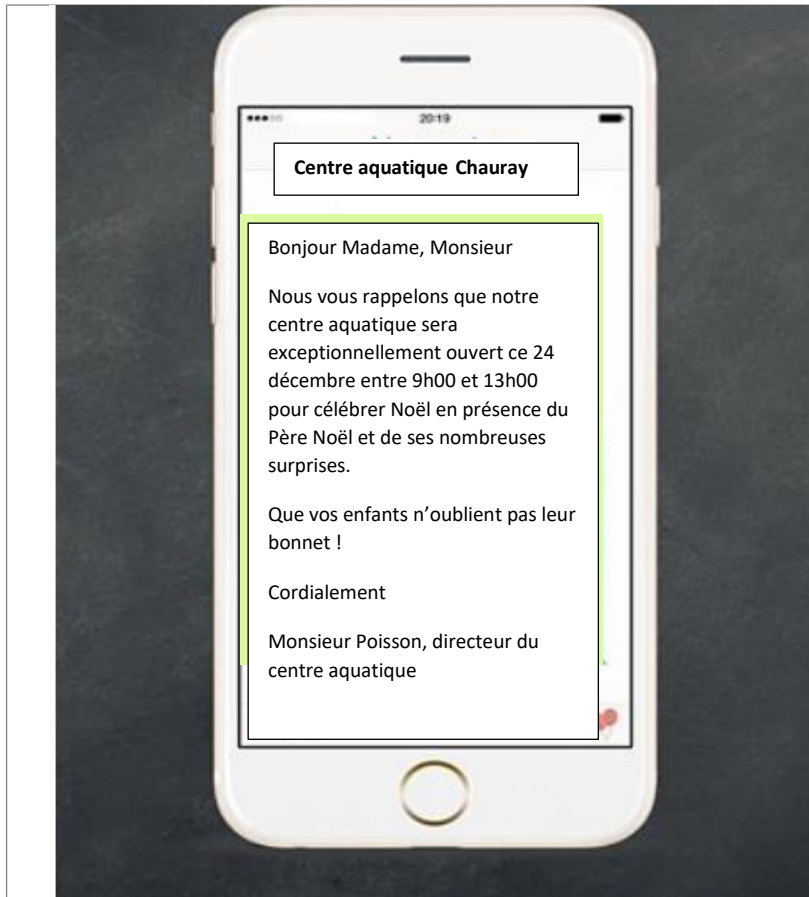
20:19

Centre aquatique Chauray

Bonjour Madame, Monsieur

Nous vous rappelons que notre centre aquatique sera exceptionnellement ouvert ce 24 décembre entre 9h00 et 13h00 pour célébrer Noël en présence du Père Noël et de ses nombreuses surprises.

Que vos enfants n'oublient pas leur bonnet !

Cordialement

Monsieur Poisson, directeur du centre aquatique